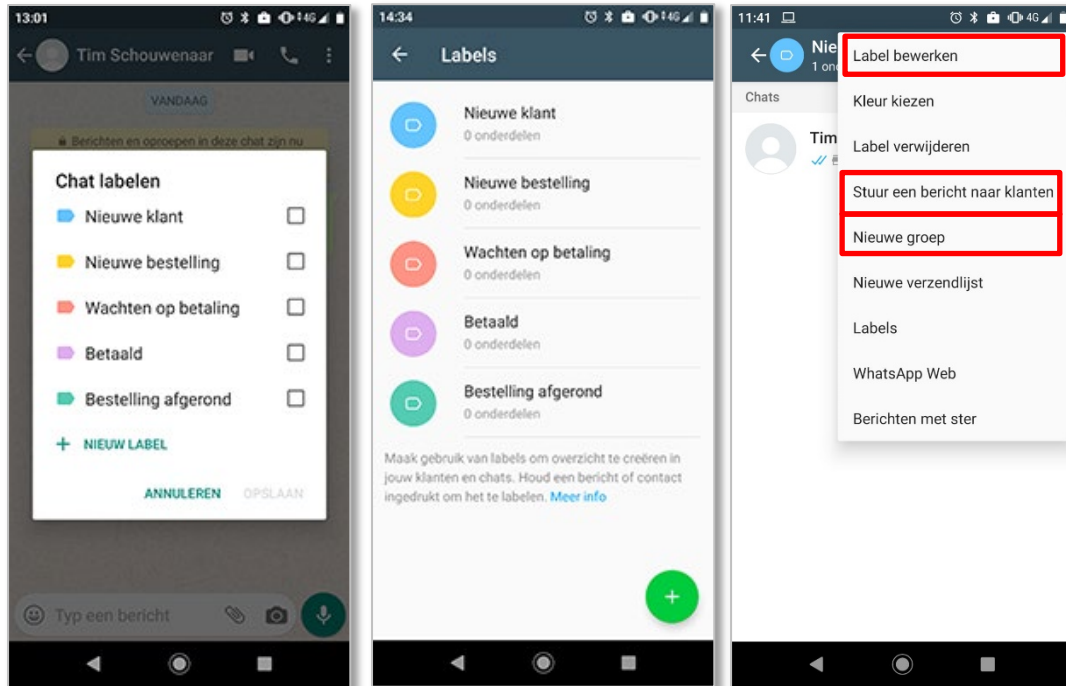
13:01

Tim Schouwenaar

VANDAAG

Berichten en oproepen in deze chat zijn nu

Chat labelen

Nieuwe klant

Nieuwe bestelling

Wachten op betaling

Betaald

Bestelling afgerond

+ NIEUW LABEL

ANNULEREN OPSLAAN

Typ een bericht

14:34

Labels

Nieuwe klant
0 onderdelen

Nieuwe bestelling
0 onderdelen

Wachten op betaling
0 onderdelen

Betaald
0 onderdelen

Bestelling afgerond
0 onderdelen

Maak gebruik van labels om overzicht te creëren in jouw klanten en chats. Houd een bericht of contact ingedrukt om het te labelen. Meer info

+

11:41

Nie
1 on

Chats

Tim

Label bewerken

Kleur kiezen

Label verwijderen

Stuur een bericht naar klanten

Nieuwe groep

Nieuwe verzendlijst

Labels

WhatsApp Web

Berichten met ster